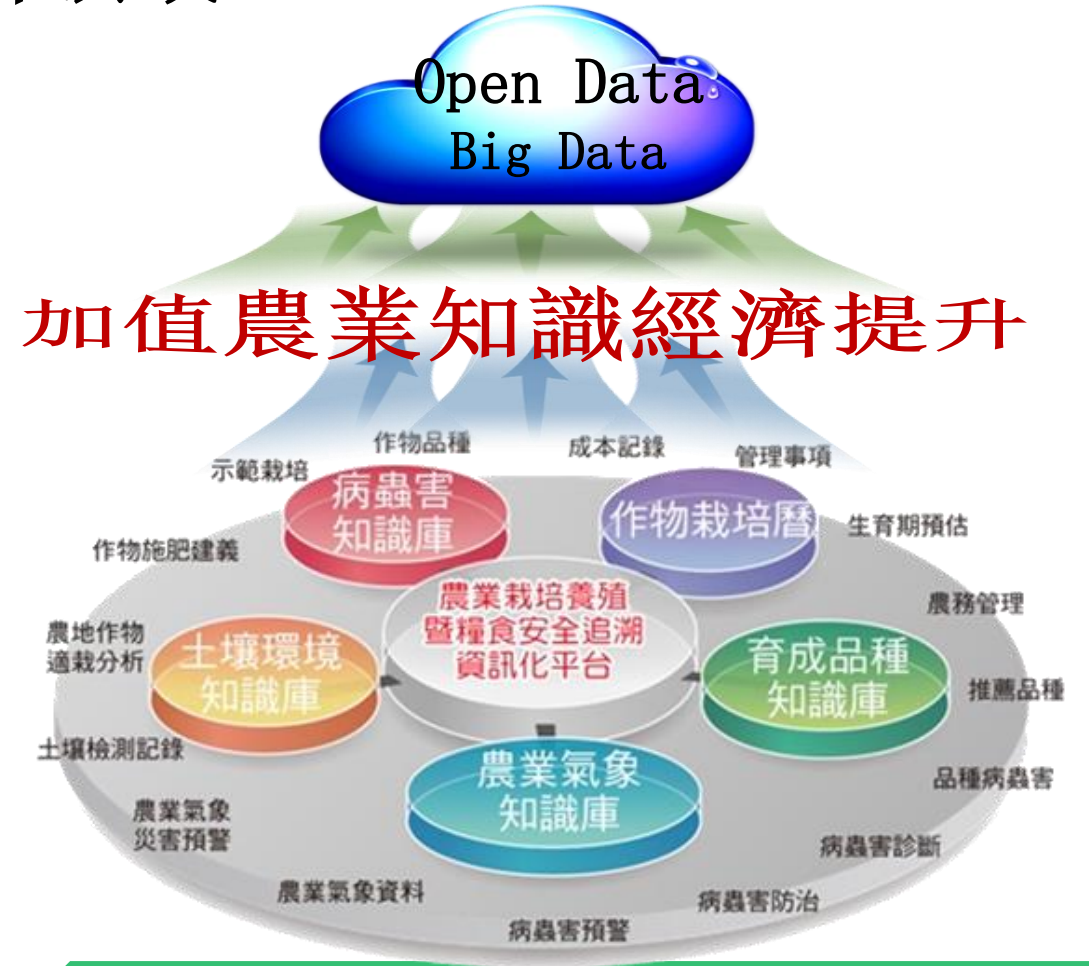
Open Data
Big Data

加值農業知識經濟提升

作物品種
成本記錄
示範栽培
管理事項
病蟲害知識庫
作物栽培曆
生育期預估
作物施肥建議
農業栽培養殖暨糧食安全追溯資訊化平台
農務管理
農地作物適栽分析
土壤環境知識庫
育成品種知識庫
推薦品種
土壤檢測記錄
農業氣象知識庫
品種病蟲害
農業氣象災害預警
病蟲害診斷
農業氣象資料
病蟲害防治
病蟲害預警